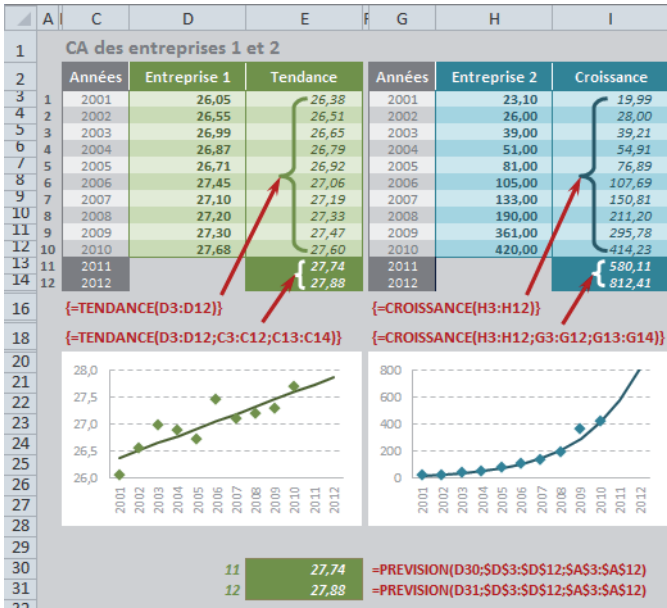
| | A | C | D | E | F | G | H | I |
|---|---|---|---|---|---|---|---|---|
| 1 | | CA des entreprises 1 et 2 | | | | | | |
| 2 | | Années | Entreprise 1 | Tendance | | Années | Entreprise 2 | Croissance |
| 3 | 1 | 2001 | 26,05 | 26,38 | | 2001 | 23,10 | 19,99 |
| 4 | 2 | 2002 | 26,55 | 26,51 | | 2002 | 26,00 | 28,00 |
| 5 | 3 | 2003 | 26,99 | 26,65 | | 2003 | 39,00 | 39,21 |
| 6 | 4 | 2004 | 26,87 | 26,79 | | 2004 | 51,00 | 54,91 |
| 7 | 5 | 2005 | 26,71 | 26,92 | | 2005 | 81,00 | 76,89 |
| 8 | 6 | 2006 | 27,45 | 27,06 | | 2006 | 105,00 | 107,69 |
| 9 | 7 | 2007 | 27,10 | 27,19 | | 2007 | 133,00 | 150,81 |
| 10 | 8 | 2008 | 27,20 | 27,33 | | 2008 | 190,00 | 211,20 |
| 11 | 9 | 2009 | 27,30 | 27,47 | | 2009 | 361,00 | 295,78 |
| 12 | 10 | 2010 | 27,68 | 27,60 | | 2010 | 420,00 | 414,23 |
| 13 | 11 | 2011 | | 27,74 | | 2011 | | 580,11 |
| 14 | 12 | 2012 | | 27,88 | | 2012 | | 812,41 |

16 {=TENDANCE(D3:D12)} {=CROISSANCE(H3:H12)}

18 {=TENDANCE(D3:D12;C3:C12;C13:C14)} {=CROISSANCE(H3:H12;G3:G12;G13:G14)}

28,0 27,5 27,0 26,5 26,0
2001 2002 2003 2004 2005 2006 2007 2008 2009 2010 2011 2012

800 600 400 200 0
2001 2002 2003 2004 2005 2006 2007 2008 2009 2010 2011 2012

19 20 21 22 23 24 25 26 27 28 29

30 11 27,74 =PREVISION(D30;$D$3:$D$12;$A$3:$A$12)
31 12 27,88 =PREVISION(D31;$D$3:$D$12;$A$3:$A$12)
32